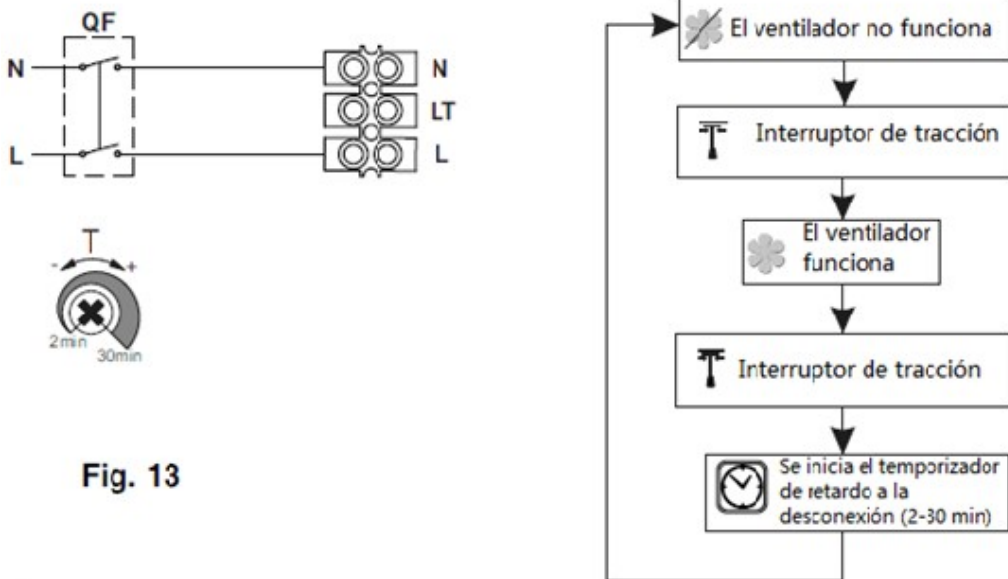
QF

N

L

N

LT

L

T

-

+

2min

30min

Fig. 13

El ventilador no funciona

Interruptor de tracción

El ventilador funciona

Interruptor de tracción

Se inicia el temporizador de retardo a la desconexión (2-30 min)